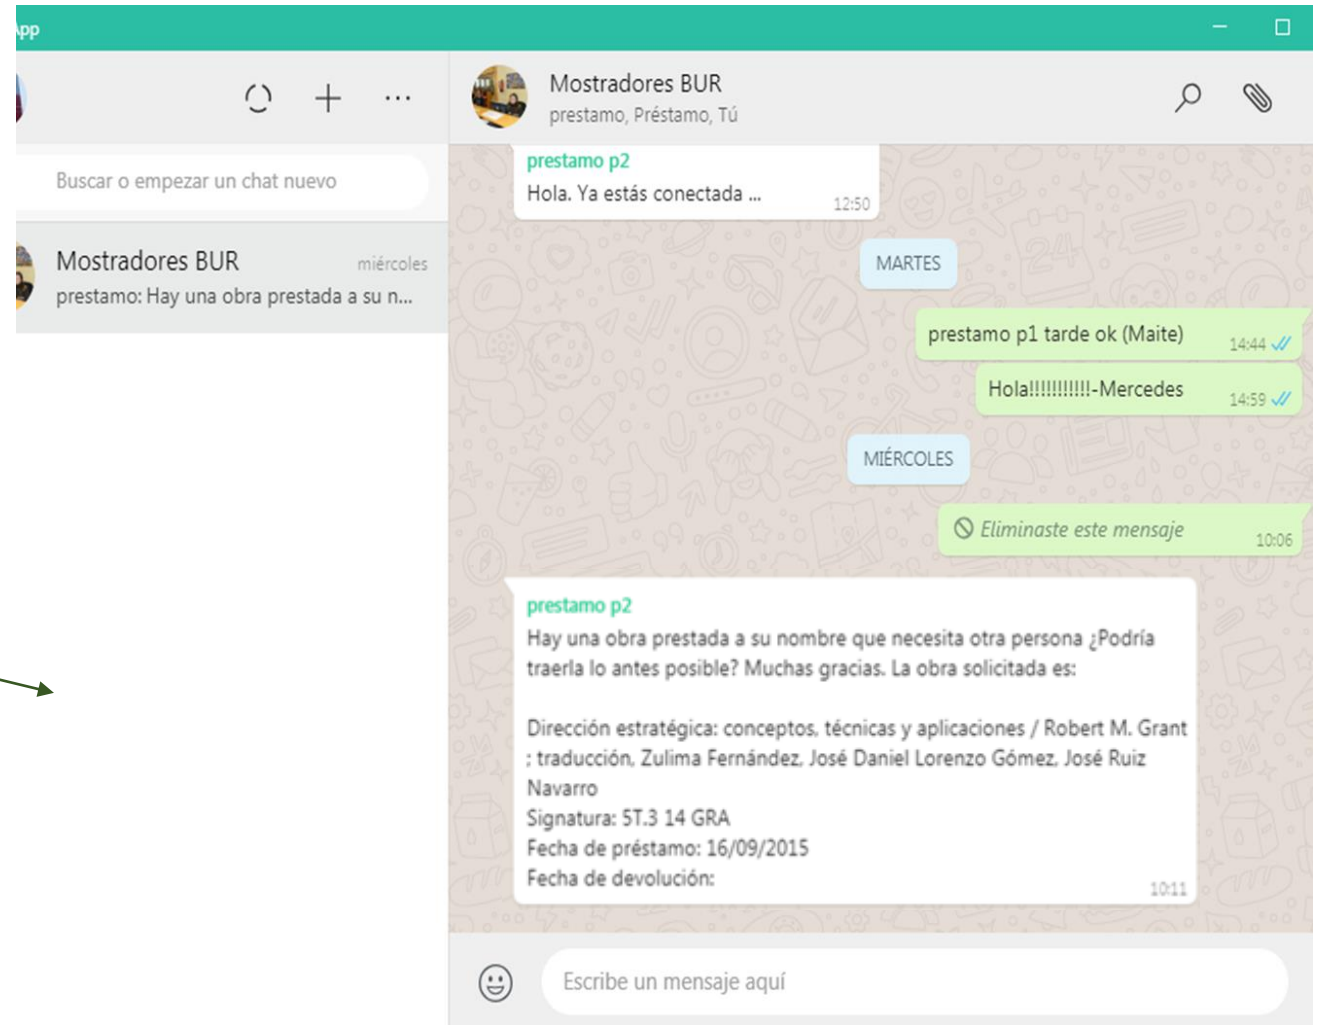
App

Buscar o empezar un chat nuevo

Mostradores BUR miércoles
prestamo: Hay una obra prestada a su n...

Mostradores BUR
prestamo, Préstamo, Tú

prestamo p2
Hola. Ya estás conectada ... 12:50

MARTES

prestamo p1 tarde ok (Maite) 14:44

Hola!!!!!!!!!!!-Mercedes 14:59

MIÉRCOLES

Eliminaste este mensaje 10:06

prestamo p2
Hay una obra prestada a su nombre que necesita otra persona ¿Podría traerla lo antes posible? Muchas gracias. La obra solicitada es:

Dirección estratégica: conceptos, técnicas y aplicaciones / Robert M. Grant ; traducción, Zulima Fernández, José Daniel Lorenzo Gómez, José Ruiz Navarro
Signatura: 5T.3 14 GRA
Fecha de préstamo: 16/09/2015
Fecha de devolución: 10:11

Escribe un mensaje aquí